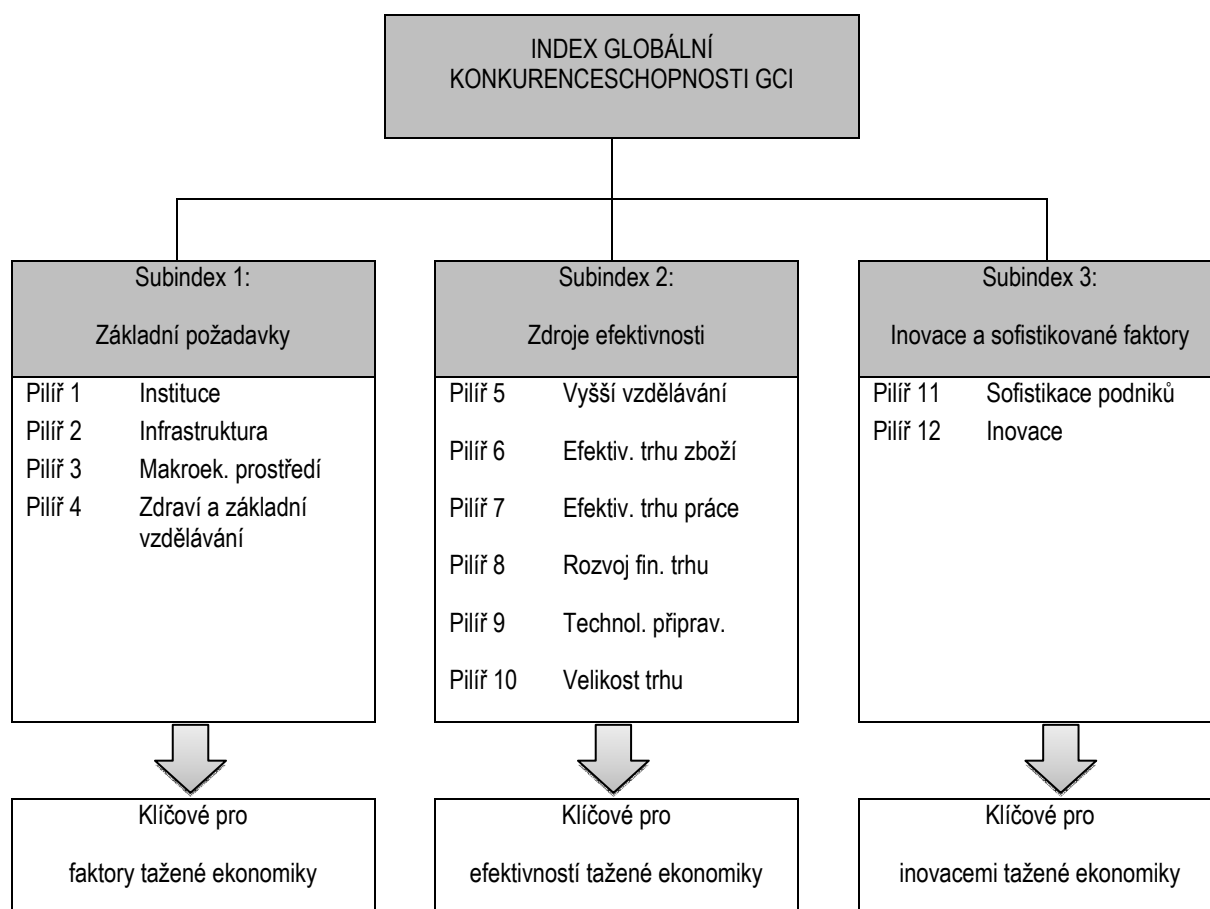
INDEX GLOBÁLNÍ KONKURENCESCHOPNOSTI GCI

Subindex 1:

Základní požadavky

Pilíř 1 Instituce
Pilíř 2 Infrastruktura
Pilíř 3 Makroek. prostředí
Pilíř 4 Zdraví a základní vzdělávání

Klíčové pro

faktory tažené ekonomiky

Subindex 2:

Zdroje efektivnosti

Pilíř 5 Vyšší vzdělávání
Pilíř 6 Efektiv. trhu zboží
Pilíř 7 Efektiv. trhu práce
Pilíř 8 Rozvoj fin. trhu
Pilíř 9 Technol. připrav.
Pilíř 10 Velikost trhu

Klíčové pro

efektivností tažené ekonomiky

Subindex 3:

Inovace a sofistikované faktory

Pilíř 11 Sofistikace podniků
Pilíř 12 Inovace

Klíčové pro

inovacemi tažené ekonomiky